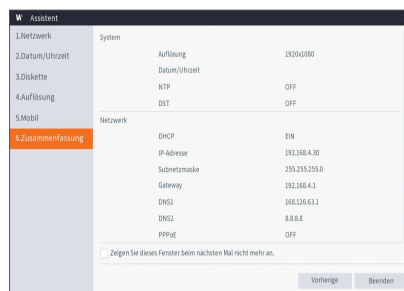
W Assistent

1.Netzwerk
2.Datum/Uhrzeit
3.Diskette
4.Auflösung
5.Mobil
6.Zusammenfassung

System

| | |
|---|---|
| Auflösung | 1920x1080 |
| Datum/Uhrzeit | |
| NTP | OFF |
| DST | OFF |

Netzwerk

| | |
|---|---|
| DHCP | EIN |
| IP-Adresse | 192.168.4.30 |
| Subnetzmaske | 255.255.255.0 |
| Gateway | 192.168.4.1 |
| DNS1 | 168.126.63.1 |
| DNS2 | 8.8.8.8 |
| PPPoE | OFF |

Zeigen Sie dieses Fenster beim nächsten Mal nicht mehr an.

Vorherige
Beenden